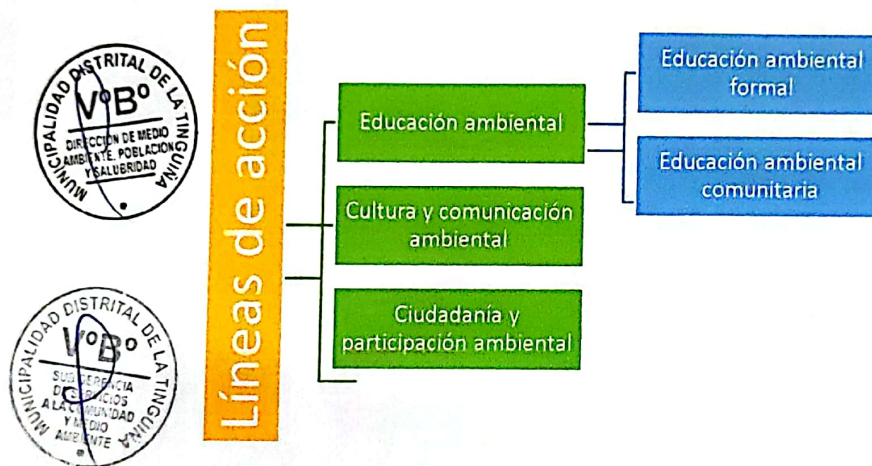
MUNICIPALIDAD DISTRITAL DE LA TINGUIÑA
V°B°
DIRECCION DE MEDIO AMBIENTE, POBLACION Y SALUBRIDAD

MUNICIPALIDAD DISTRITAL DE LA TINGUIÑA
V°B°
SUBGERENCIA DE SERVICIOS A LA COMUNIDAD Y MEDIO AMBIENTE

Líneas de acción

Educación ambiental

Cultura y comunicación ambiental

Ciudadanía y participación ambiental

Educación ambiental formal

Educación ambiental comunitaria